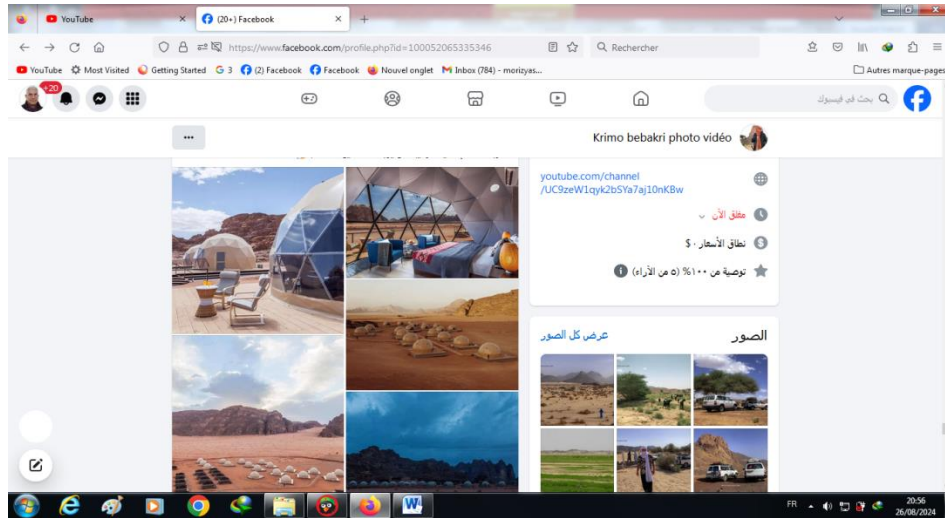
YouTube
(20+) Facebook
https://www.facebook.com/profile.php?id=100052065335346
Rechercher
YouTube Most Visited Getting Started G 3 (2) Facebook Facebook Nouvel onglet Inbox (784) - morizyas...
Autres marque-pages
+20
بحث في فيسبوك
...
Krimo bebakri photo vidéo
youtube.com/channel/UC9zeW1qyk2bSYa7aj10nKBw
مغلق الآن
نطاق الأسعار · $
توصية من ١٠٠% (٥ من الآراء)
الصور
عرض كل الصور
FR
20:56
26/08/2024